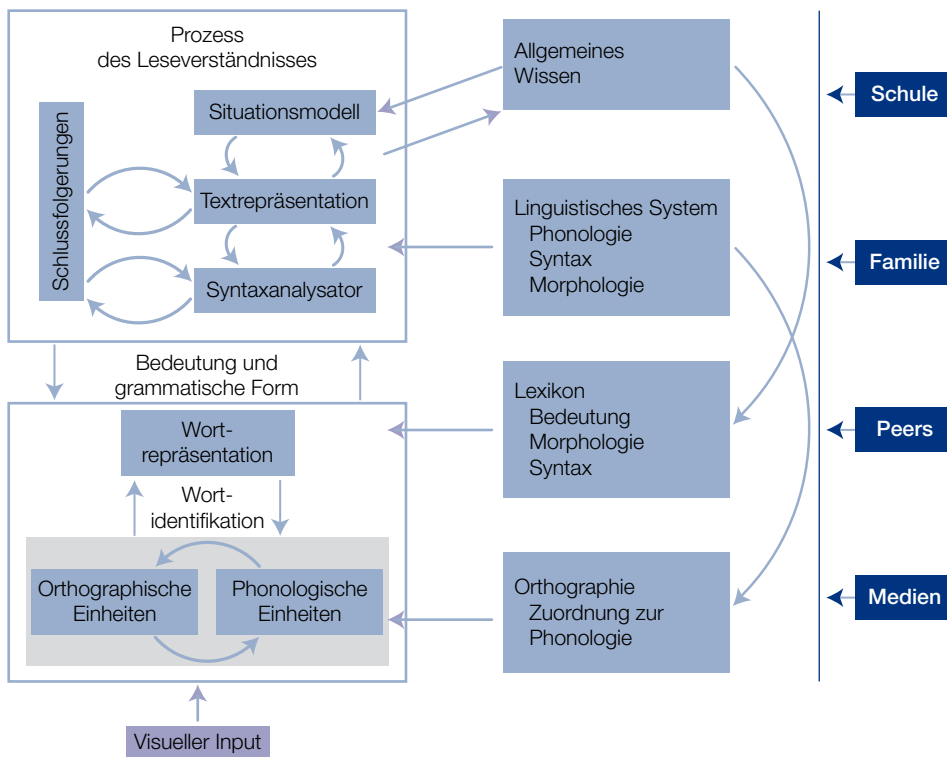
Prozess des Leseverständnisses

Schlussfolgerungen

Situationsmodell

Textrepräsentation

Syntaxanalysator

Allgemeines Wissen

Linguistisches System
Phonologie
Syntax
Morphologie

Bedeutung und grammatische Form

Wortrepräsentation

Wortidentifikation

Orthographische Einheiten

Phonologische Einheiten

Lexikon
Bedeutung
Morphologie
Syntax

Orthographie
Zuordnung zur Phonologie

Visueller Input

Schule

Familie

Peers

Medien